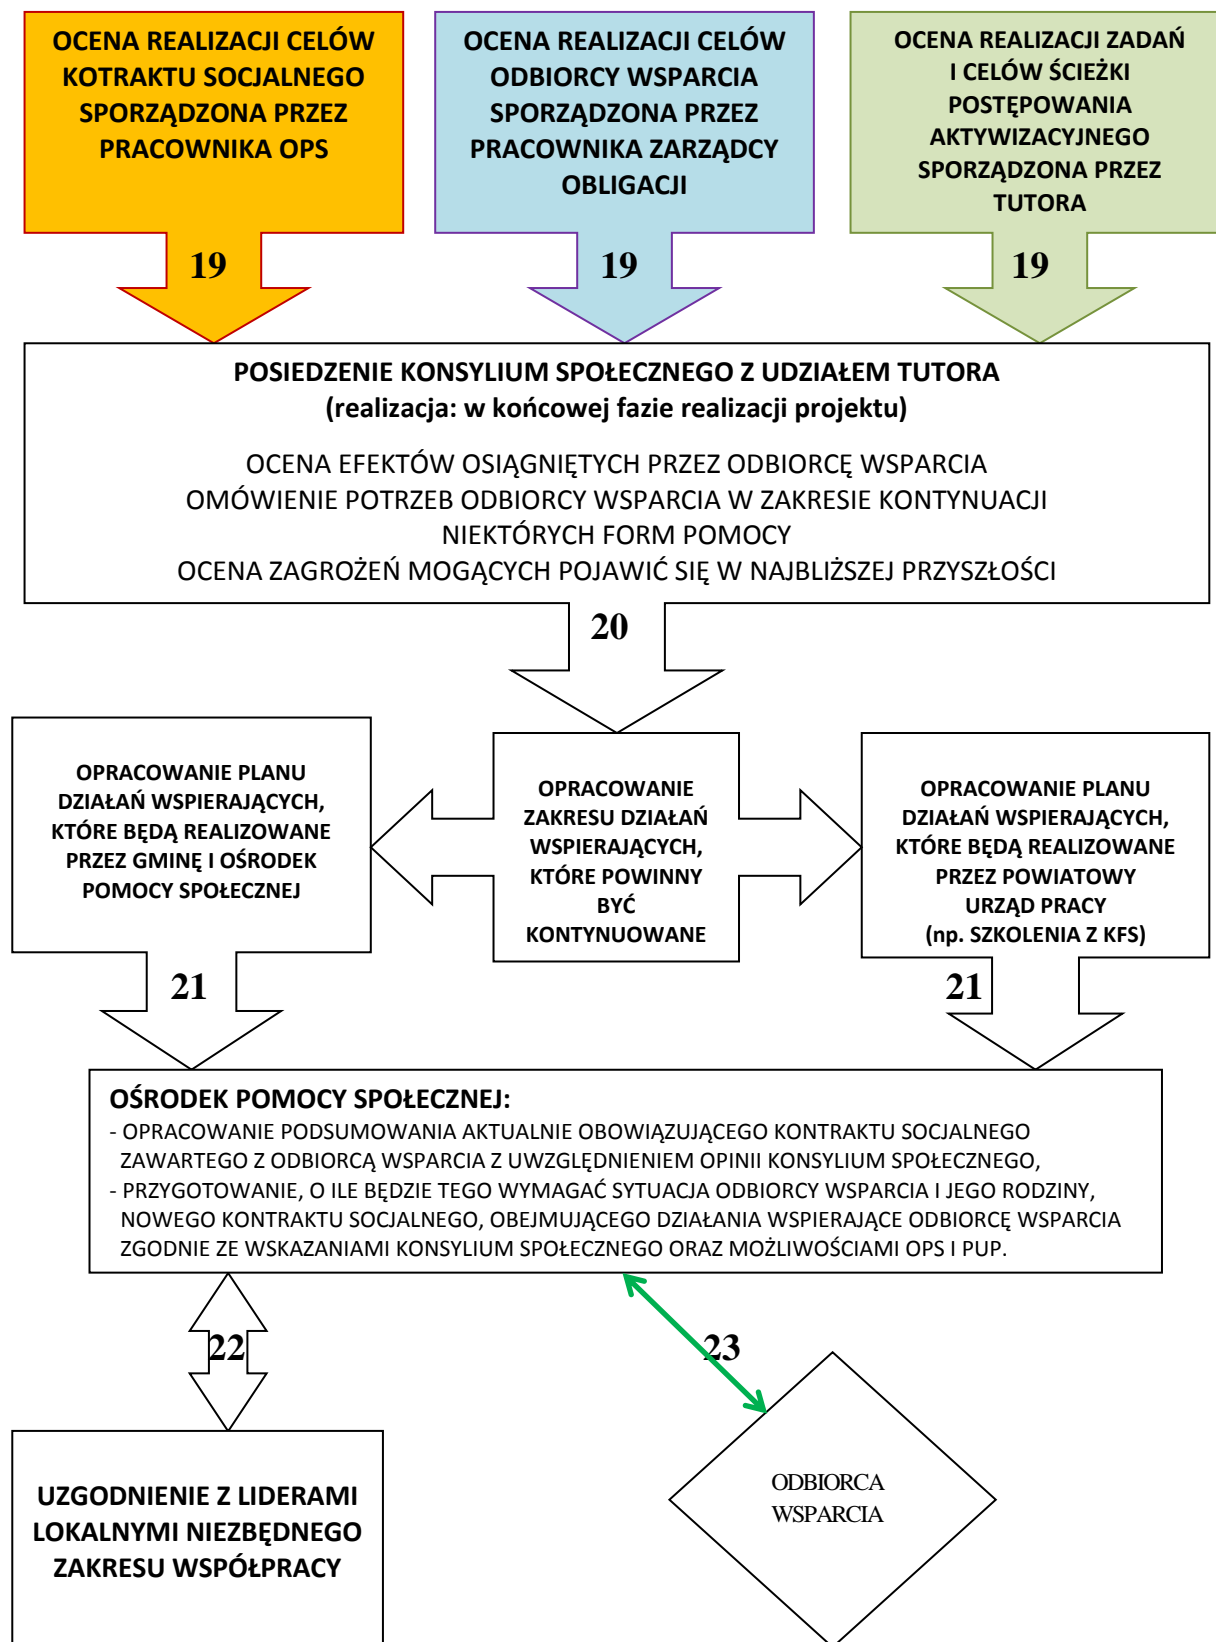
OCENA REALIZACJI CELÓW KOTRAKTU SOCJALNEGO SPORZĄDZONA PRZEZ PRACOWNIKA OPS

19

OCENA REALIZACJI CELÓW ODBIORCY WSPARCIA SPORZĄDZONA PRZEZ PRACOWNIKA ZARZĄDCY OBLIGACJI

19

OCENA REALIZACJI ZADAŃ I CELÓW ŚCIEŻKI POSTĘPOWANIA AKTYWIZACYJNEGO SPORZĄDZONA PRZEZ TUTORA

19

POSIEDZENIE KONSYLIUM SPOŁECZNEGO Z UDZIAŁEM TUTORA
(realizacja: w końcowej fazie realizacji projektu)

OCENA EFEKTÓW OSIĄGNIĘTYCH PRZEZ ODBIORCĘ WSPARCIA
OMÓWIENIE POTRZEB ODBIORCY WSPARCIA W ZAKRESIE KONTYNUACJI NIEKTÓRYCH FORM POMOCY
OCENA ZAGROŻEŃ MOGĄCYCH POJAWIĆ SIĘ W NAJBLIŻSZEJ PRZYSZŁOŚCI

20

OPRACOWANIE PLANU DZIAŁAŃ WSPIERAJĄCYCH, KTÓRE BĘDĄ REALIZOWANE PRZEZ GMINĘ I OŚRODEK POMOCY SPOŁECZNEJ

OPRACOWANIE ZAKRESU DZIAŁAŃ WSPIERAJĄCYCH, KTÓRE POWINNY BYĆ KONTYNUOWANE

OPRACOWANIE PLANU DZIAŁAŃ WSPIERAJĄCYCH, KTÓRE BĘDĄ REALIZOWANE PRZEZ POWIATOWY URZĄD PRACY (np. SZKOLENIA Z KFS)

21

21

OŚRODEK POMOCY SPOŁECZNEJ:
- OPRACOWANIE PODSUMOWANIA AKTUALNIE OBOWIĄZUJĄCEGO KONTRAKTU SOCJALNEGO ZAWARTEGO Z ODBIORCĄ WSPARCIA Z UWZGLĘDNIENIEM OPINII KONSYLIUM SPOŁECZNEGO,
- PRZYGOTOWANIE, O ILE BĘDZIE TEGO WYMAGAĆ SYTUACJA ODBIORCY WSPARCIA I JEGO RODZINY, NOWEGO KONTRAKTU SOCJALNEGO, OBEJMUJĄCEGO DZIAŁANIA WSPIERAJĄCE ODBIORCĘ WSPARCIA ZGODNIE ZE WSKAZANIAMI KONSYLIUM SPOŁECZNEGO ORAZ MOŻLIWOŚCIAMI OPS I PUP.

22

23

UZGODNIENIE Z LIDERAMI LOKALNYMI NIEZBĘDNEGO ZAKRESU WSPÓŁPRACY

ODBIORCA WSPARCIA